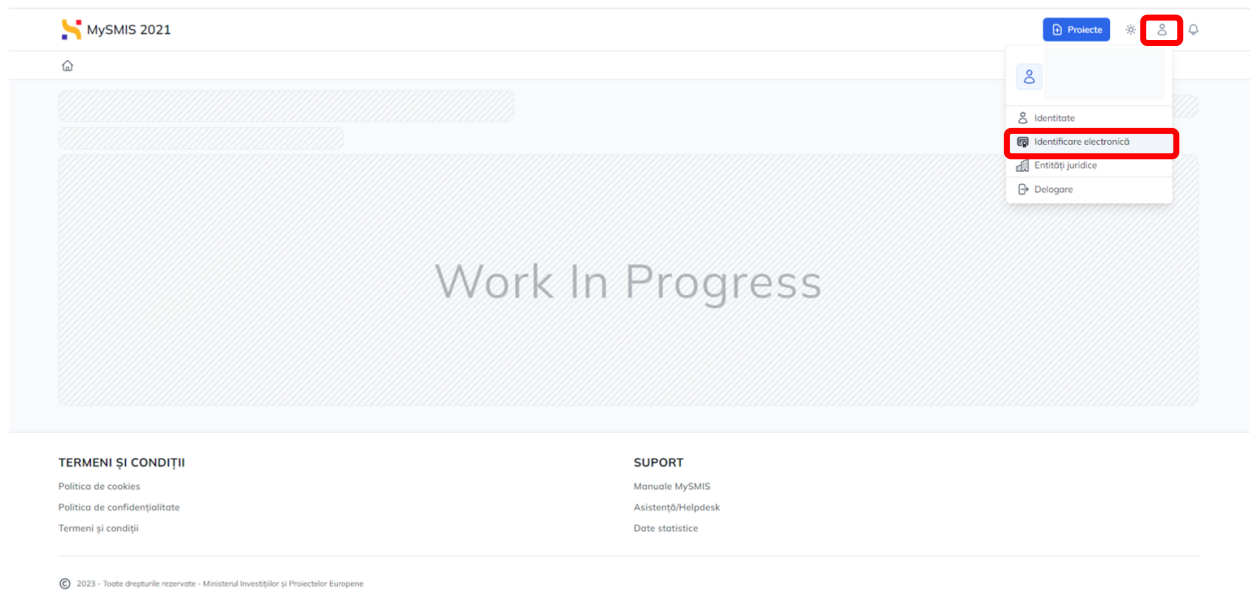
MySMIS 2021

Proiecte

Identitate
Identificare electronică
Entități juridice
Delogare

Work In Progress

TERMENI ȘI CONDIȚII
Politica de cookies
Politica de confidențialitate
Termeni și condiții

SUPORT
Manuale MySMIS
Asistență/Helpdesk
Date statistice

© 2023 - Toate drepturile rezervate - Ministerul Investițiilor și Proiectelor Europene